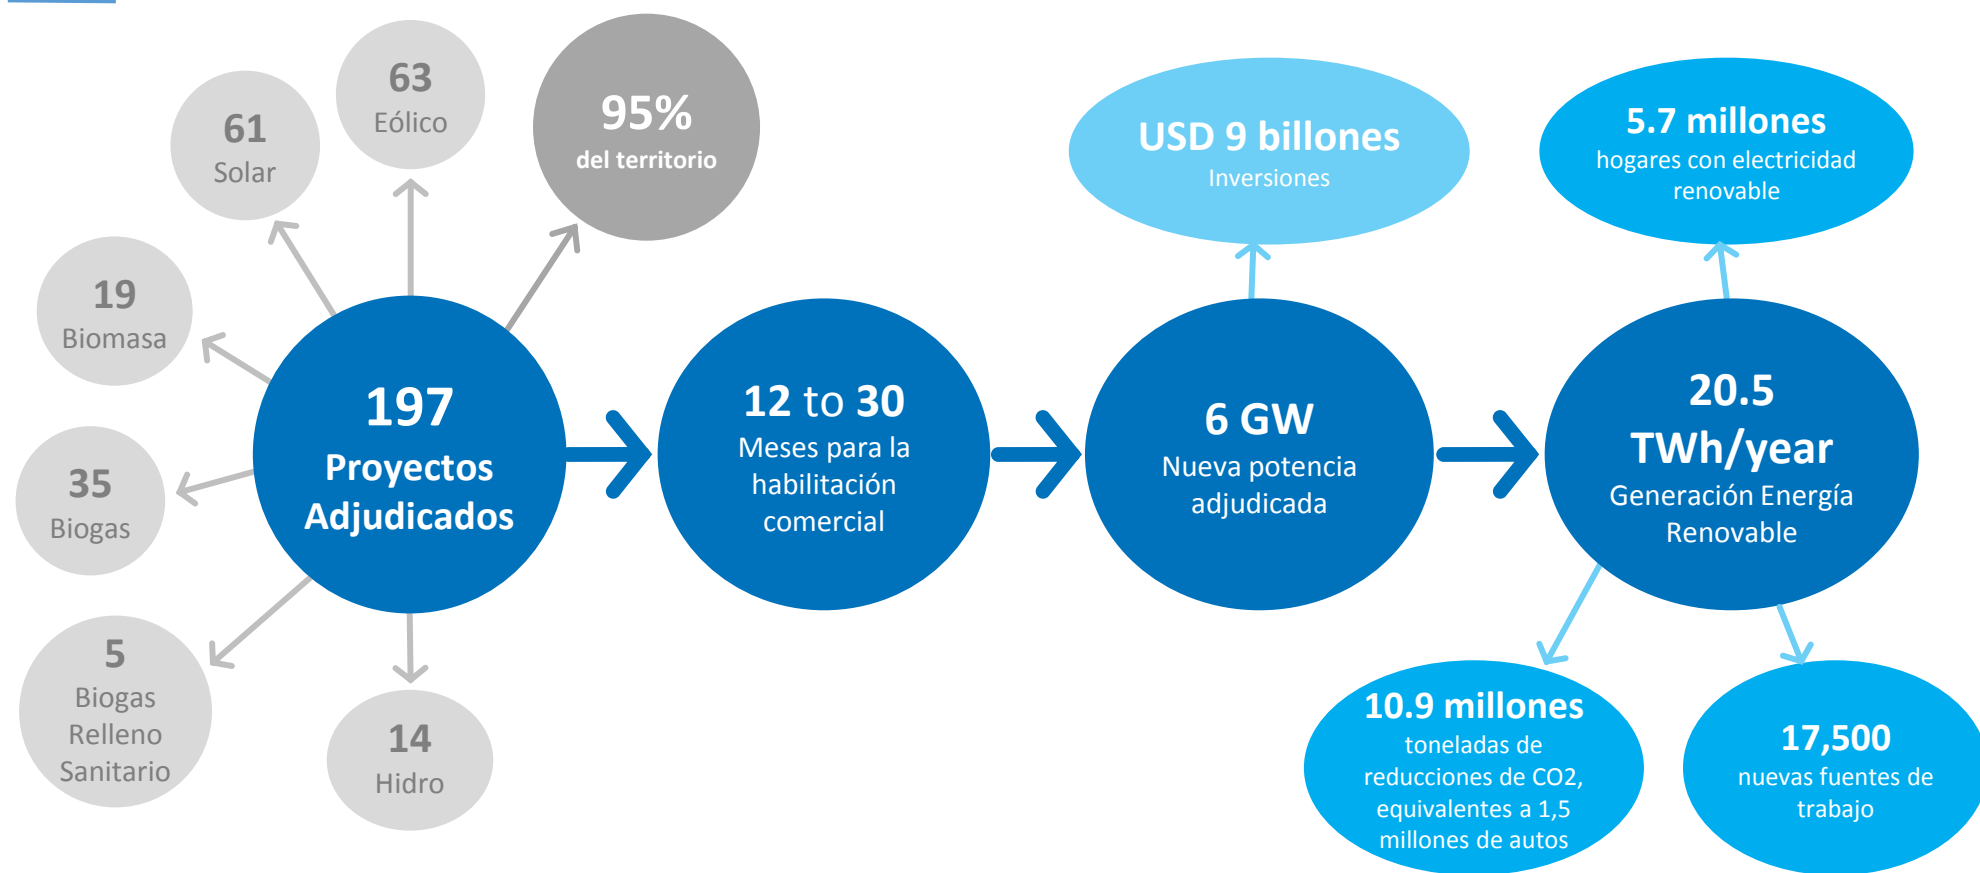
61
Solar

63
Eólico

95%
del territorio

19
Biomasa

35
Biogas

5
Biogas Relleno Sanitario

14
Hidro

197
Proyectos Adjudicados

12 to 30
Meses para la habilitación comercial

USD 9 billones
Inversiones

6 GW
Nueva potencia adjudicada

5.7 millones
hogares con electricidad renovable

20.5
TWh/year
Generación Energía Renovable

10.9 millones
toneladas de reducciones de CO2, equivalentes a 1,5 millones de autos

17,500
nuevas fuentes de trabajo